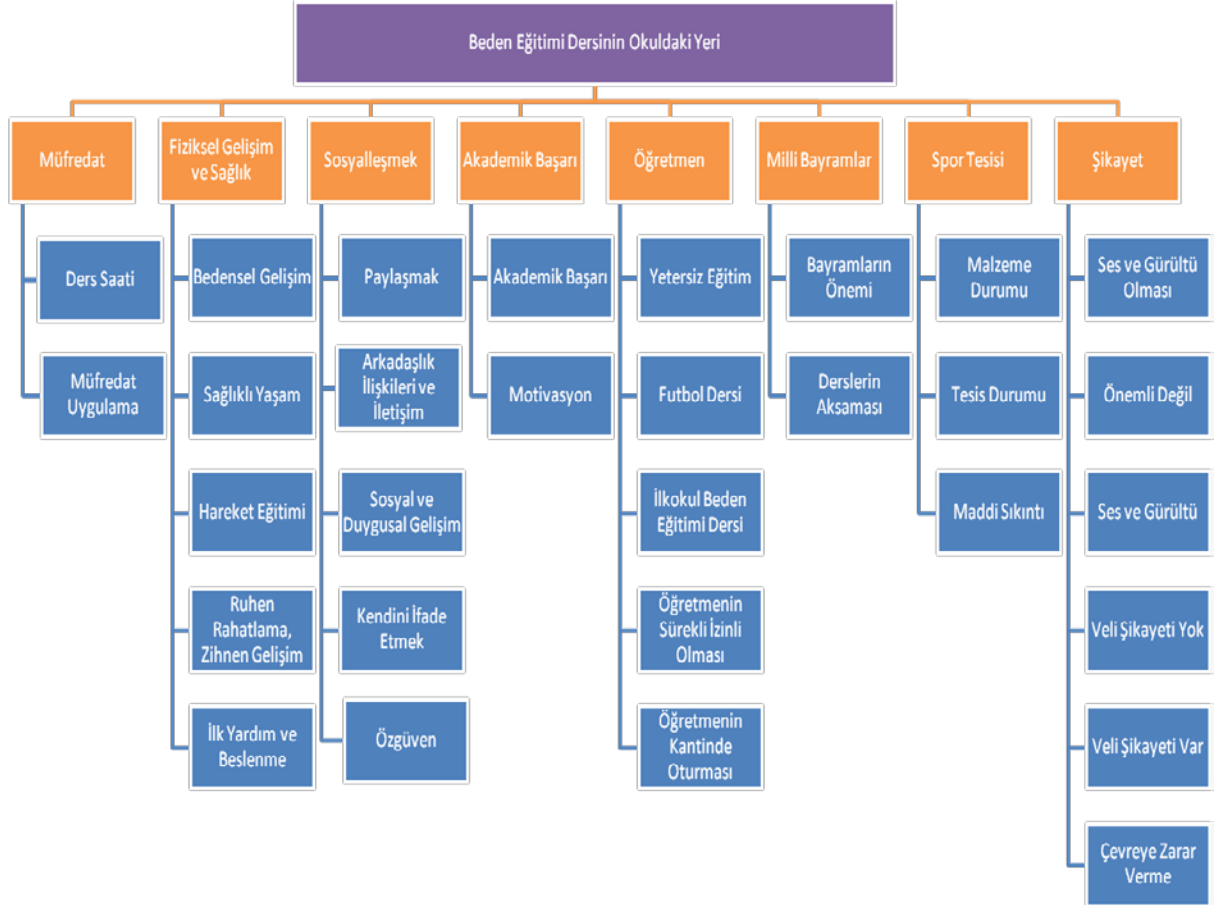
Beden Eğitimi Dersinin Okuldaki Yeri

Müfredat

Ders Saati

Müfredat Uygulama

Fiziksel Gelişim ve Sağlık

Bedensel Gelişim

Sağlıklı Yaşam

Hareket Eğitimi

Ruhen Rahatlama, Zihnen Gelişim

İlk Yardım ve Beslenme

Sosyalleşmek

Paylaşmak

Arkadaşlık İlişkileri ve İletişim

Sosyal ve Duygusal Gelişim

Kendini İfade Etmek

Özgüven

Akademik Başarı

Akademik Başarı

Motivasyon

Öğretmen

Yetersiz Eğitim

Futbol Dersi

İlkokul Beden Eğitimi Dersi

Öğretmenin Sürekli İzinli Olması

Öğretmenin Kantinde Oturması

Milli Bayramlar

Bayramların Önemi

Derslerin Aksaması

Spor Tesisi

Malzeme Durumu

Tesis Durumu

Maddi Sıkıntı

Şikayet

Ses ve Gürültü Olması

Önemli Değil

Ses ve Gürültü

Veli Şikayeti Yok

Veli Şikayeti Var

Çevreye Zarar Verme